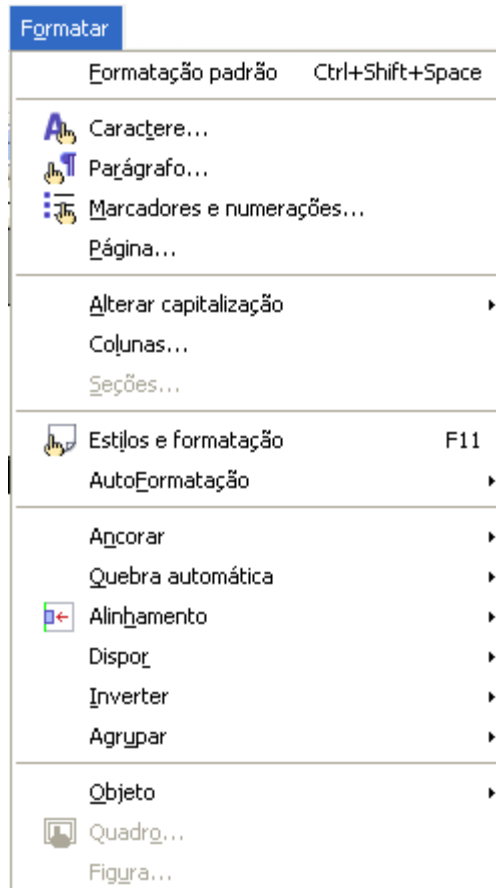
Formatar

Formatação padrão Ctrl+Shift+Space

Caractere...
Parágrafo...
Marcadores e numerações...
Página...

Alterar capitalização
Colunas...
Seções...

Estilos e formatação F11
AutoFormatação

Ancorar
Quebra automática
Alinhamento
Dispor
Inverter
Agrupar

Objeto
Quadro...
Figura...